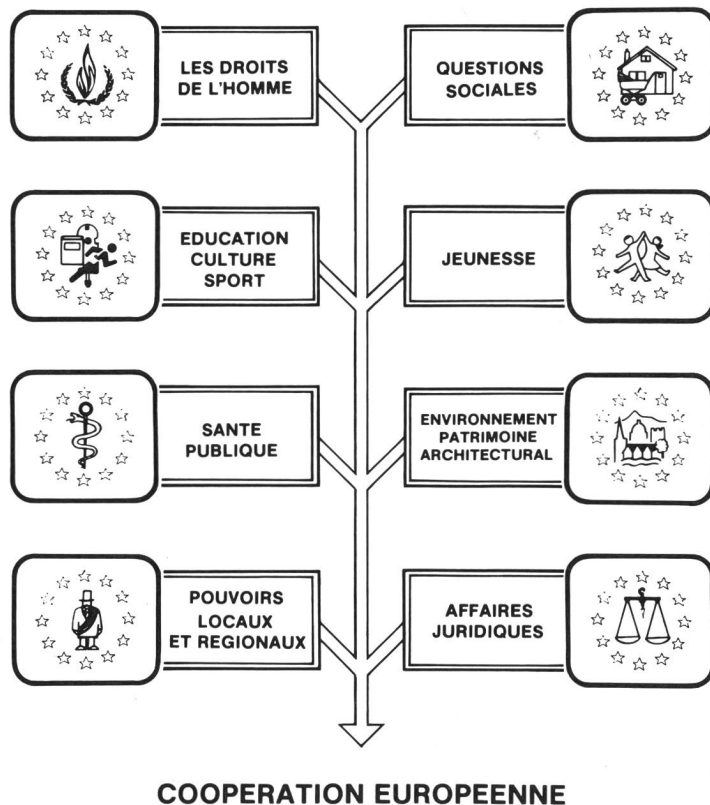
LES DROITS DE L'HOMME

QUESTIONS SOCIALES

EDUCATION CULTURE SPORT

JEUNESSE

SANTE PUBLIQUE

ENVIRONNEMENT PATRIMOINE ARCHITECTURAL

POUVOIRS LOCAUX ET REGIONAUX

AFFAIRES JURIDIQUES

COOPERATION EUROPEENNE